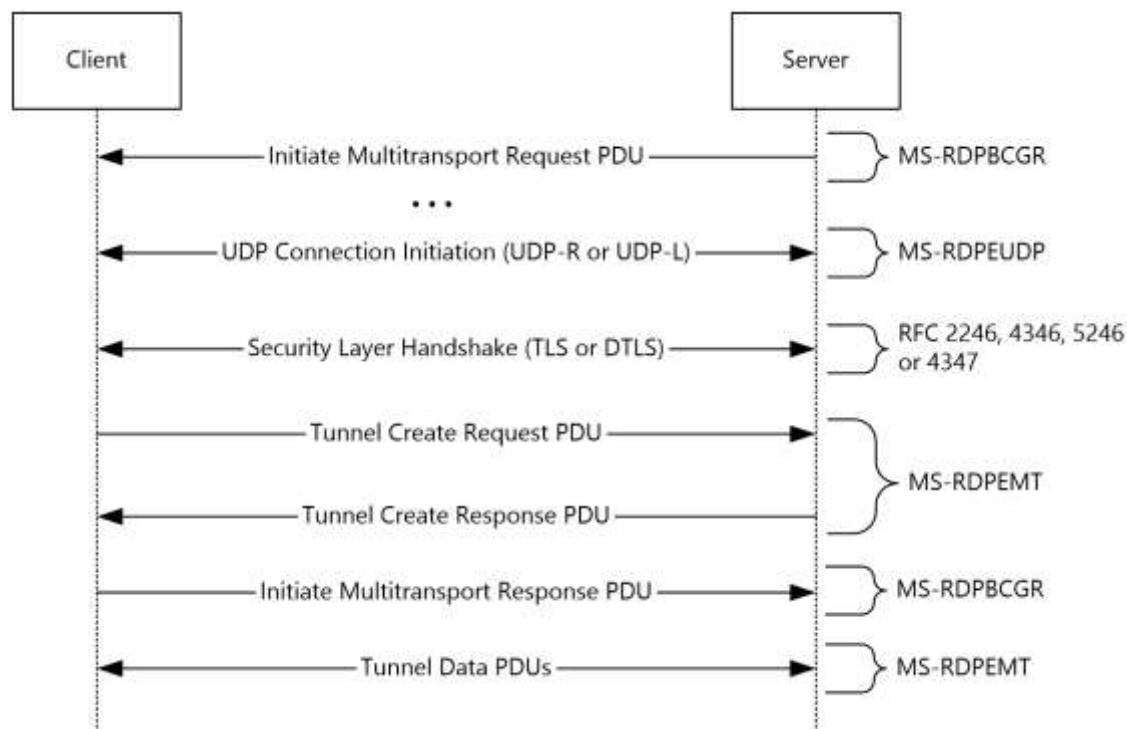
Client

Server

Initiate Multitransport Request PDU

MS-RDPBCGR

...

UDP Connection Initiation (UDP-R or UDP-L)

MS-RDPEUDP

Security Layer Handshake (TLS or DTLS)

RFC 2246, 4346, 5246 or 4347

Tunnel Create Request PDU

Tunnel Create Response PDU

MS-RDPEMT

Initiate Multitransport Response PDU

MS-RDPBCGR

Tunnel Data PDUs

MS-RDPEMT